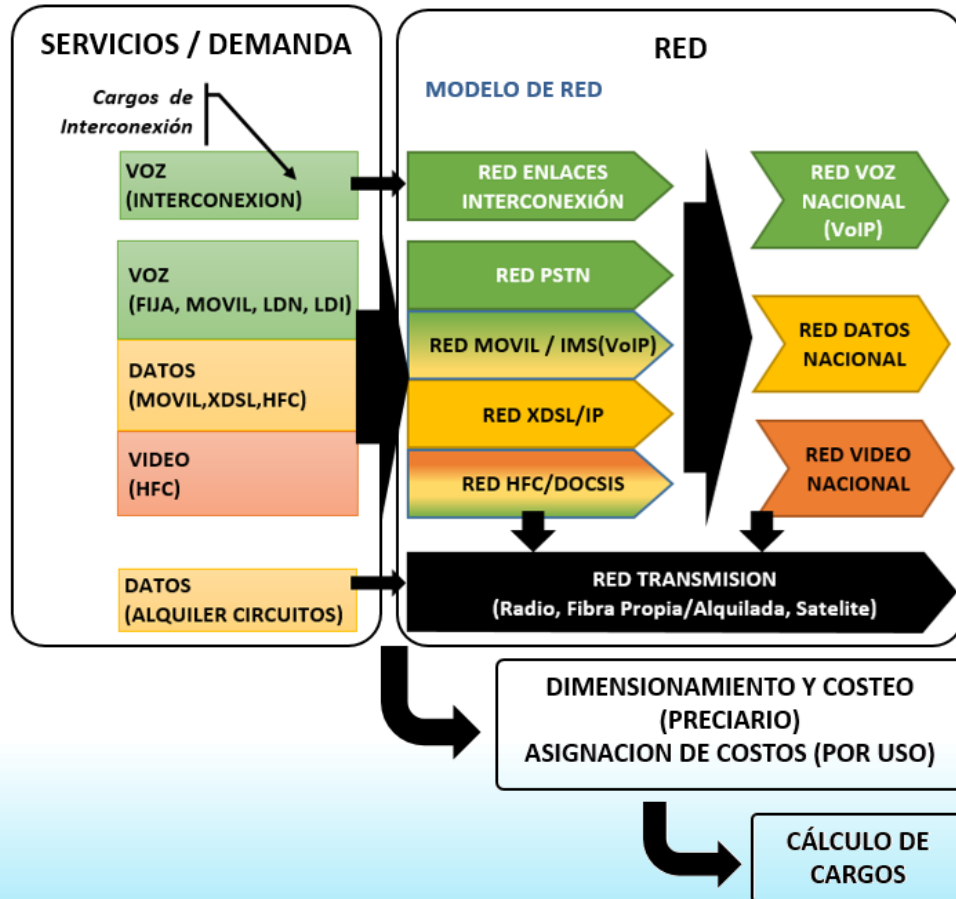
SERVICIOS / DEMANDA

Cargos de Interconexión

VOZ (INTERCONEXION)

VOZ (FIJA, MOVIL, LDN, LDI)

DATOS (MOVIL,XDSL,HFC)

VIDEO (HFC)

DATOS (ALQUILER CIRCUITOS)

RED

MODELO DE RED

RED ENLACES INTERCONEXIÓN

RED PSTN

RED MOVIL / IMS(VoIP)

RED XDSL/IP

RED HFC/DOCSIS

RED VOZ NACIONAL (VoIP)

RED DATOS NACIONAL

RED VIDEO NACIONAL

RED TRANSMISION
(Radio, Fibra Propia/Alquilada, Satelite)

DIMENSIONAMIENTO Y COSTEO
(PRECIARIO)
ASIGNACION DE COSTOS (POR USO)

CÁLCULO DE CARGOS